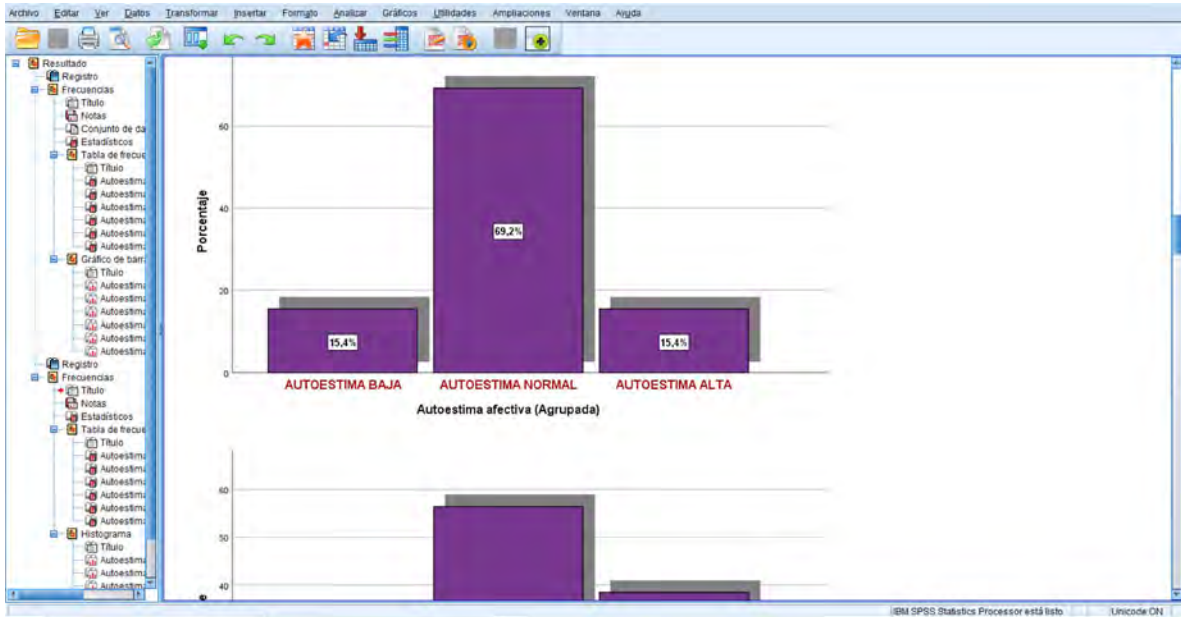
Archivo Editar Ver Datos Transformar Insertar Formato Analizar Gráficos Utilidades Ampliaciones Ventana Ayuda

Resultado
Registro
Frecuencias
Título
Notas
Conjunto de da
Estadísticos
Tabla de frecue
Título
Autoestima
Autoestima
Autoestima
Autoestima
Autoestima
Autoestima
Gráfico de barr
Título
Autoestima
Autoestima
Autoestima
Autoestima
Autoestima
Autoestima
Registro
Frecuencias
Título
Notas
Estadísticos
Tabla de frecue
Título
Autoestima
Autoestima
Autoestima
Autoestima
Autoestima
Autoestima
Histograma
Título
Autoestima
Autoestima
Autoestima

Porcentaje
60
40
20
0
15,4%
69,2%
15,4%
AUTOESTIMA BAJA
AUTOESTIMA NORMAL
AUTOESTIMA ALTA
Autoestima afectiva (Agrupada)

60
50
40

IBM SPSS Statistics Processor está listo
Unicode:ON